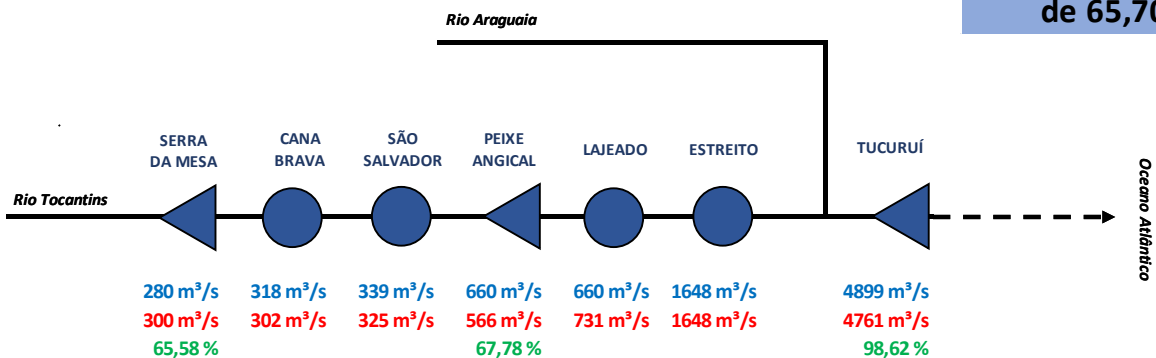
Rio Araguaia

de 65,70

SERRA DA MESA

CANA BRAVA

SÃO SALVADOR

PEIXE ANGICAL

LAJEADO

ESTREITO

TUCURUÍ

Rio Tocantins

Oceano Atlântico

280 m³/s
300 m³/s
65,58 %

318 m³/s
302 m³/s

339 m³/s
325 m³/s

660 m³/s
566 m³/s
67,78 %

660 m³/s
731 m³/s

1648 m³/s
1648 m³/s

4899 m³/s
4761 m³/s
98,62 %